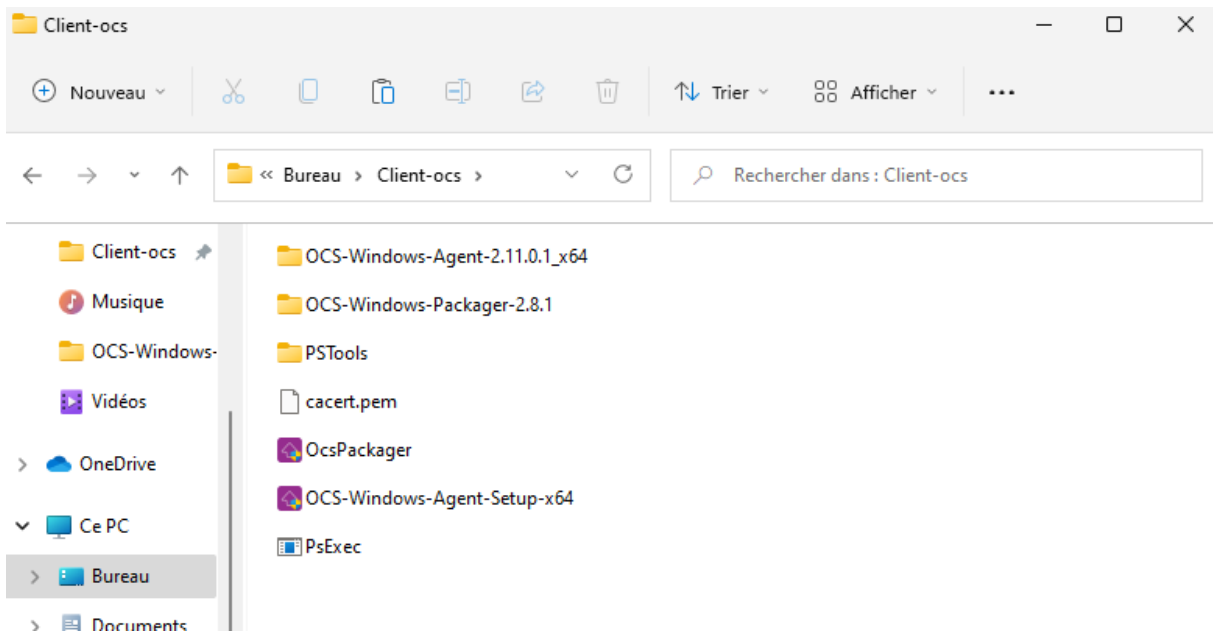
Client-ocs

Nouveau

Trier

Afficher

...

« Bureau > Client-ocs >

Rechercher dans : Client-ocs

Client-ocs

Musique

OCS-Windows-

Vidéos

OneDrive

Ce PC

Bureau

Documents

OCS-Windows-Agent-2.11.0.1_x64

OCS-Windows-Packager-2.8.1

PSTools

cacert.pem

OcsPackager

OCS-Windows-Agent-Setup-x64

PsExec